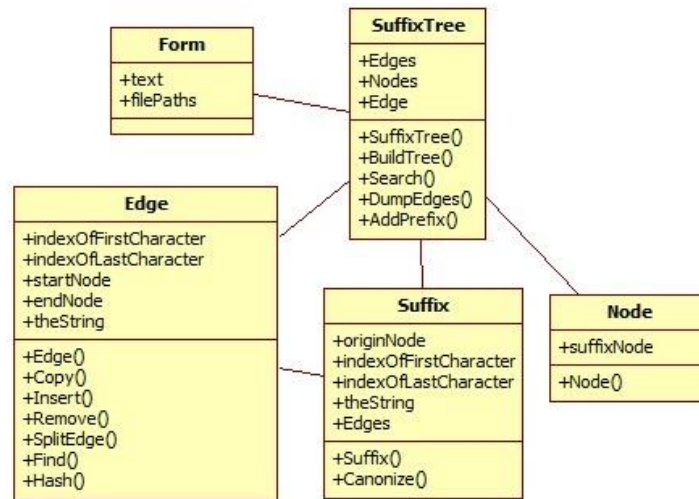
Form
+text
+filePaths

SuffixTree
+Edges
+Nodes
+Edge
+SuffixTree()
+BuildTree()
+Search()
+DumpEdges()
+AddPrefix()

Edge
+indexOfFirstCharacter
+indexOfLastCharacter
+startNode
+endNode
+theString
+Edge()
+Copy()
+Insert()
+Remove()
+SplitEdge()
+Find()
+Hash()

Suffix
+originNode
+indexOfFirstCharacter
+indexOfLastCharacter
+theString
+Edges
+Suffix()
+Canonize()

Node
+suffixNode
+Node()